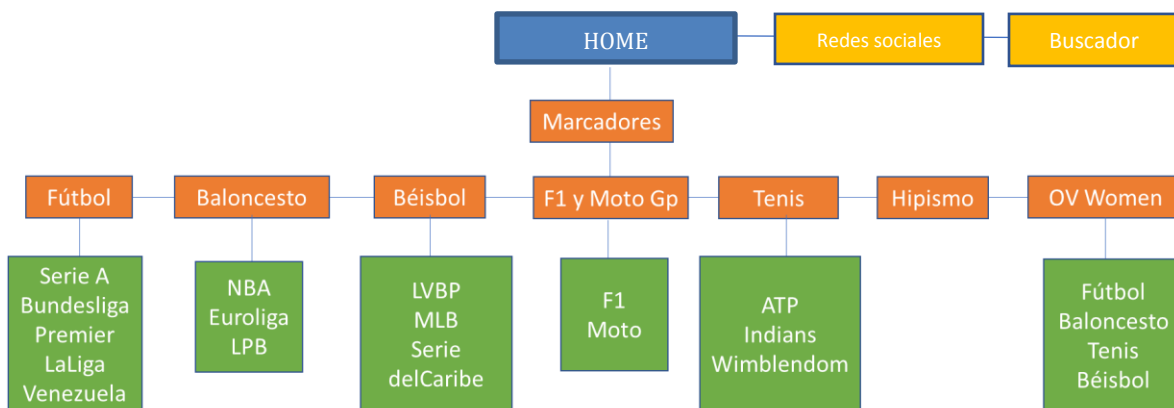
HOME

Redes sociales

Buscador

Marcadores

Fútbol

Baloncesto

Béisbol

F1 y Moto Gp

Tenis

Hipismo

OV Women

Serie A
Bundesliga
Premier
LaLiga
Venezuela

NBA
Euroliga
LPB

LVBP
MLB
Serie
delCaribe

F1
Moto

ATP
Indians
Wimblendom

Fútbol
Baloncesto
Tenis
Béisbol